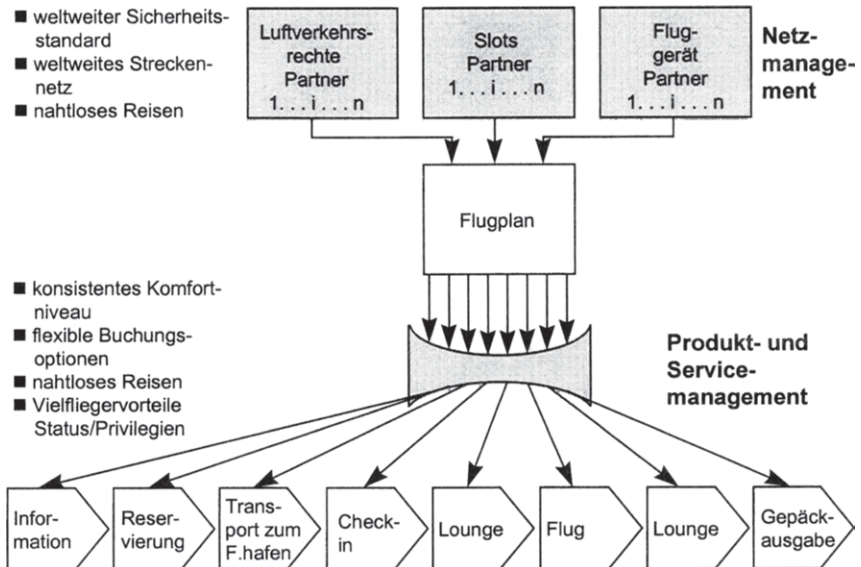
■ weltweiter Sicherheitsstandard
■ weltweites Streckennetz
■ nahtloses Reisen

Luftverkehrsrechte Partner
1. . . i . . . n

Slots Partner
1. . . i . . . n

Fluggerät Partner
1. . . i . . . n

Netzmanagement

Flugplan

■ konsistentes Komfortniveau
■ flexible Buchungsoptionen
■ nahtloses Reisen
■ Vielfliegervorteile Status/Privilegien

Produkt- und Servicemanagement

Information

Reservierung

Transport zum F.hafen

Check-in

Lounge

Flug

Lounge

Gepäckausgabe